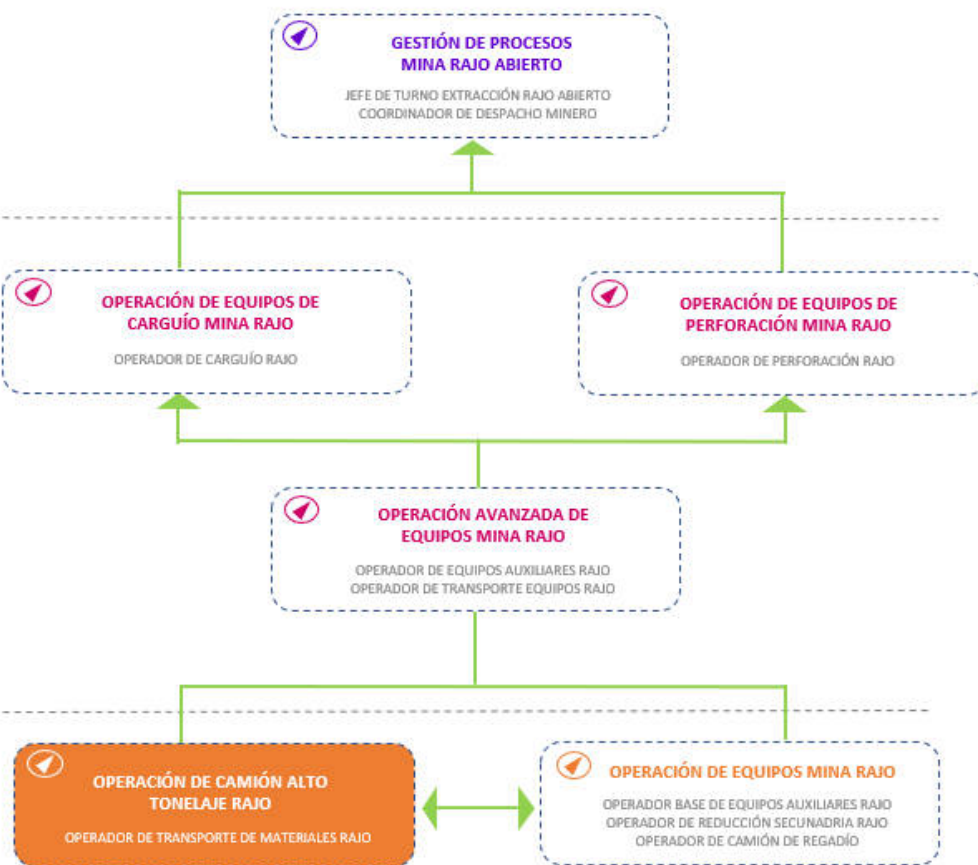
GESTIÓN DE PROCESOS MINA RAJO ABIERTO

JEFE DE TURNO EXTRACCIÓN RAJO ABIERTO
COORDINADOR DE DESPACHO MINERO

OPERACIÓN DE EQUIPOS DE CARGUÍO MINA RAJO

OPERADOR DE CARGUÍO RAJO

OPERACIÓN DE EQUIPOS DE PERFORACIÓN MINA RAJO

OPERADOR DE PERFORACIÓN RAJO

OPERACIÓN AVANZADA DE EQUIPOS MINA RAJO

OPERADOR DE EQUIPOS AUXILIARES RAJO
OPERADOR DE TRANSPORTE EQUIPOS RAJO

OPERACIÓN DE CAMIÓN ALTO TONELAJE RAJO

OPERADOR DE TRANSPORTE DE MATERIALES RAJO

OPERACIÓN DE EQUIPOS MINA RAJO

OPERADOR BASE DE EQUIPOS AUXILIARES RAJO
OPERADOR DE REDUCCIÓN SECUNADRIA RAJO
OPERADOR DE CAMIÓN DE REGADÍO